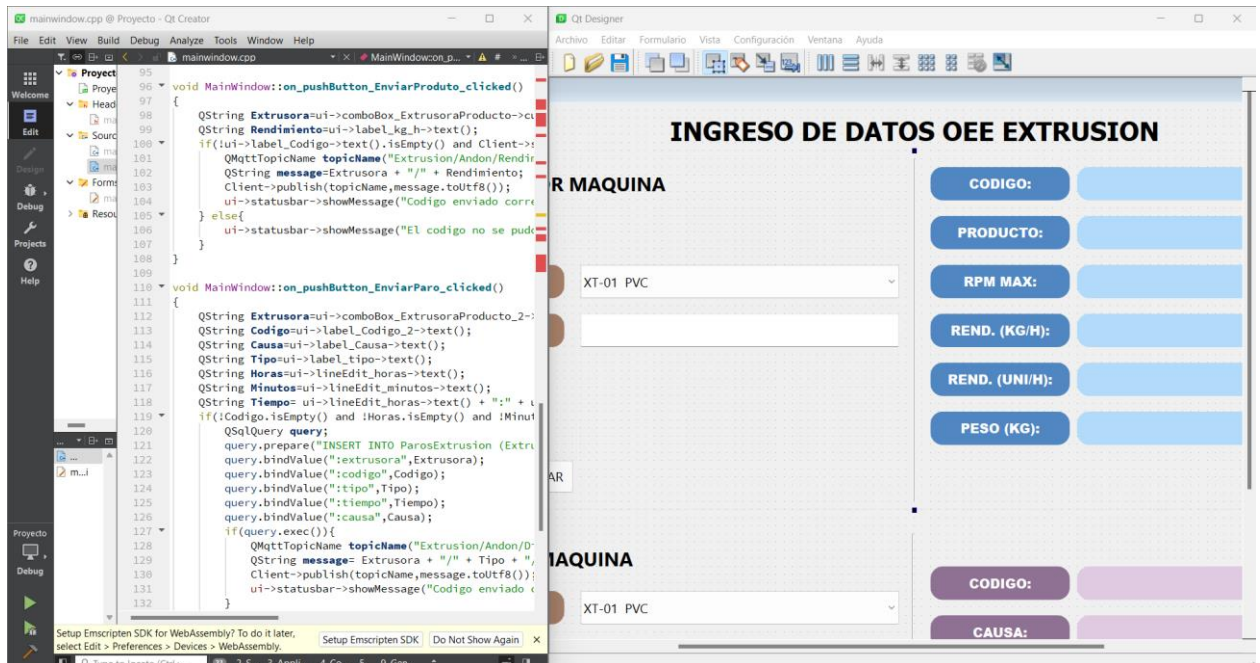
mainwindow.cpp @ Proyecto - Qt Creator

File Edit View Build Debug Analyze Tools Window Help

mainwindow.cpp

MainWindow::on_p...

Welcome
Edit
Design
Debug
Projects
Help

Proyect
Proye
Head
ma
Sourc
ma
ma
Forms
ma
Resou

95
96 void MainWindow::on_pushButton_EnviarProduto_clicked()
97 {
98 QString Extrusora=ui->comboBox_ExtrusoraProducto->cu
99 QString Rendimiento=ui->label_kg_h->text();
100 if(!ui->label_Codigo->text().isEmpty() and Client->
101 QMqttTopicName topicName("Extrusion/Andon/Rendir
102 QString message=Extrusora + "/" + Rendimiento;
103 Client->publish(topicName,message.toUtf8());
104 ui->statusbar->showMessage("Codigo enviado corre
105 } else{
106 ui->statusbar->showMessage("El codigo no se pud
107 }
108 }
109
110 void MainWindow::on_pushButton_EnviarParo_clicked()
111 {
112 QString Extrusora=ui->comboBox_ExtrusoraProducto_2->
113 QString Codigo=ui->label_Codigo_2->text();
114 QString Causa=ui->label_Causa->text();
115 QString Tipo=ui->label_tipo->text();
116 QString Horas=ui->lineEdit_horas->text();
117 QString Minutos=ui->lineEdit_minutos->text();
118 QString Tiempo= ui->lineEdit_horas->text() + ":" + u
119 if(!Codigo.isEmpty() and !Horas.isEmpty() and !Minut
120 QSqlQuery query;
121 query.prepare("INSERT INTO ParosExtrusion (Extru
122 query.bindValue(":extrusora",Extrusora);
123 query.bindValue(":codigo",Codigo);
124 query.bindValue(":tipo",Tipo);
125 query.bindValue(":tiempo",Tiempo);
126 query.bindValue(":causa",Causa);
127 if(query.exec()){
128 QMqttTopicName topicName("Extrusion/Andon/D
129 QString message= Extrusora + "/" + Tipo + ",
130 Client->publish(topicName,message.toUtf8());
131 ui->statusbar->showMessage("Codigo enviado
132 }

m...i

Proyecto
Debug

Setup Emscripten SDK for WebAssembly? To do it later, select Edit > Preferences > Devices > WebAssembly.
Setup Emscripten SDK
Do Not Show Again

Qt Designer

Archivo Editar Formulario Vista Configuración Ventana Ayuda

INGRESO DE DATOS OEE EXTRUSION

R MAQUINA

CODIGO:
PRODUCTO:
RPM MAX:
REND. (KG/H):
REND. (UNI/H):
PESO (KG):

XT-01 PVC

AR

IAQUINA

XT-01 PVC

CODIGO:
CAUSA: